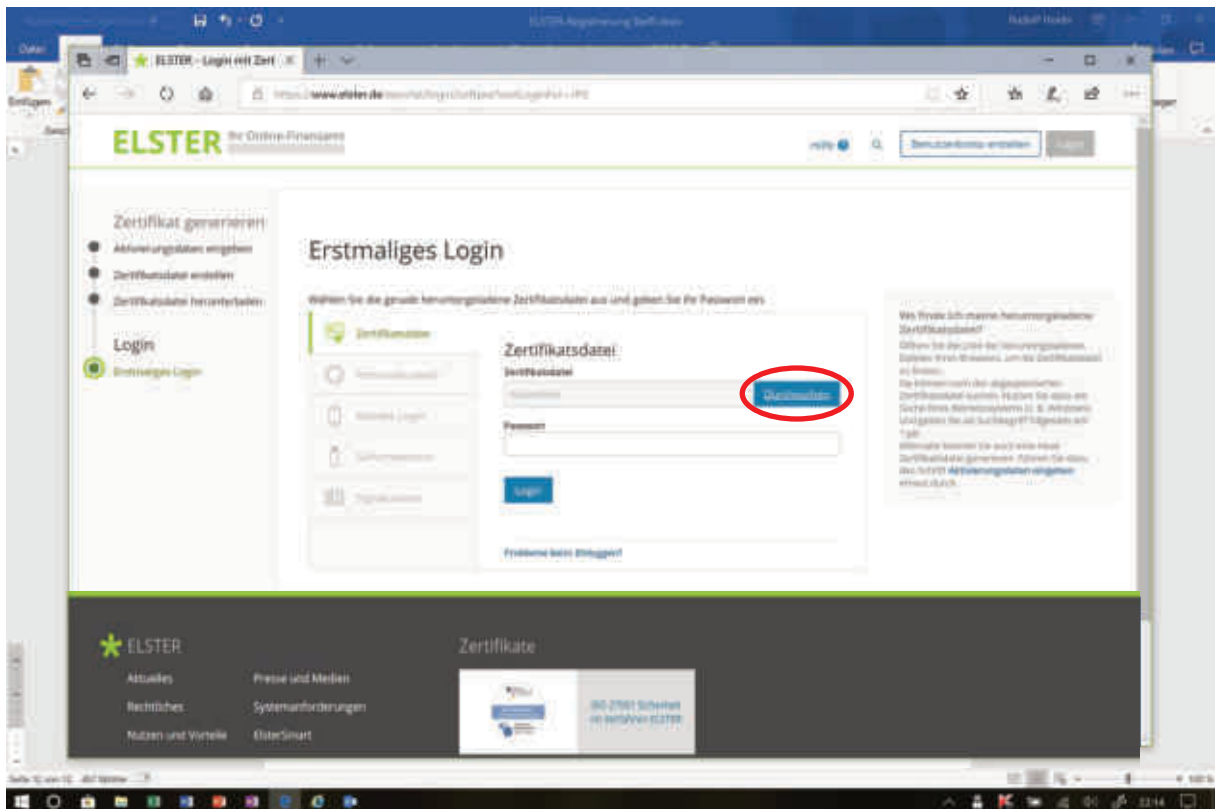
ELSTER-Registrierung Seiffaben

Datei

Einfügen

ELSTER - Login mit Zert

https://www.elster.de/eportal/login/softpse?web/LoginPse/e-PIS

ELSTER Ihr Online-Finanzamt

Hilfe

Benutzerkonto erstellen

Login

Zertifikat generieren

Aktivierungsdaten eingeben

Zertifikatsdatei erstellen

Zertifikatsdatei herunterladen

Login

Erstmaliges Login

Erstmaliges Login

Wählen Sie die gerade heruntergeladene Zertifikatsdatei aus und geben Sie ihr Passwort ein.

Zertifikatsdatei

Zertifikatsdatei

Zertifikatsdatei

Durchsuchen

Passwort

Login

Probleme beim Einloggen?

Wo finde ich meine heruntergeladene Zertifikatsdatei?

ELSTER

Aktuelles

Presse und Medien

Rechtliches

Systemanforderungen

Nutzen und Vorteile

ElsterSmart

Zertifikate

ISO 27001 Sicherheit im Verfahren ELSTER